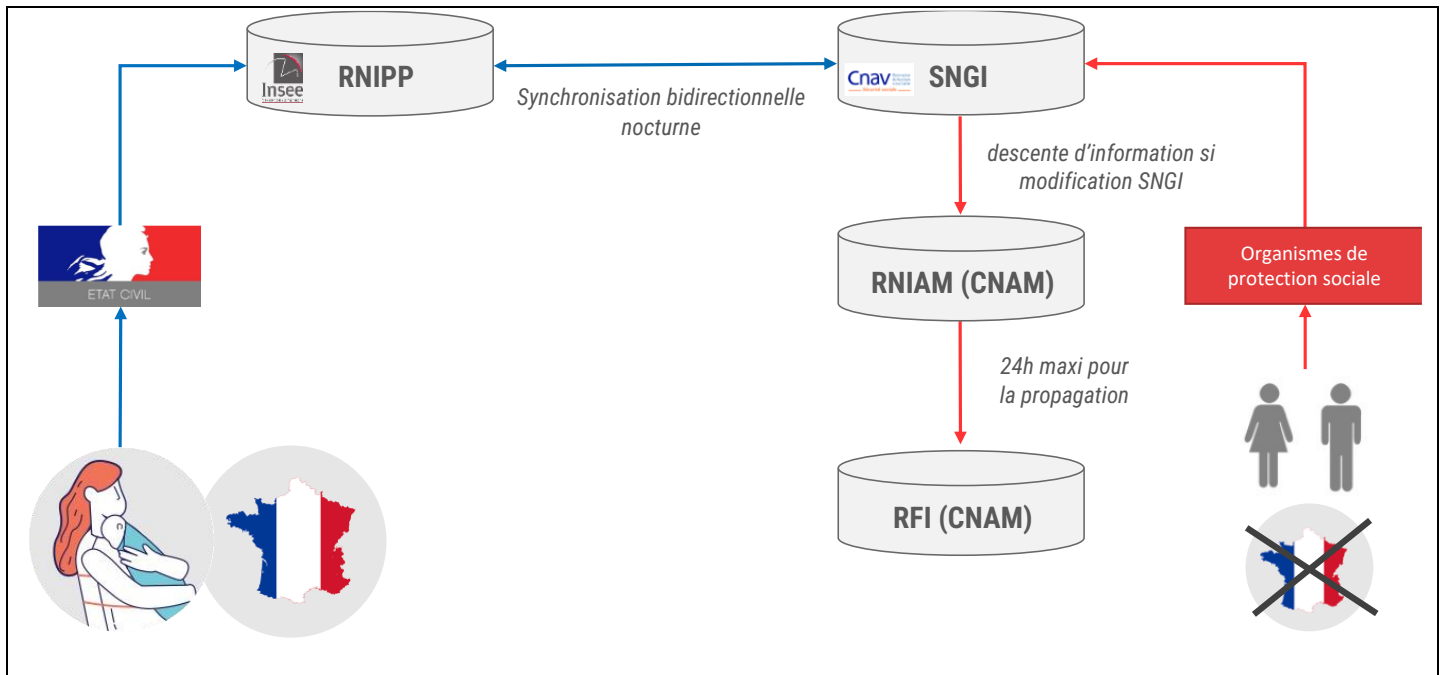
Insee RNIPP

Synchronisation bidirectionnelle nocturne

Cnav SNGI

descente d'information si modification SNGI

RNIAM (CNAM)

24h maxi pour la propagation

RFI (CNAM)

ETAT CIVIL

Organismes de protection sociale